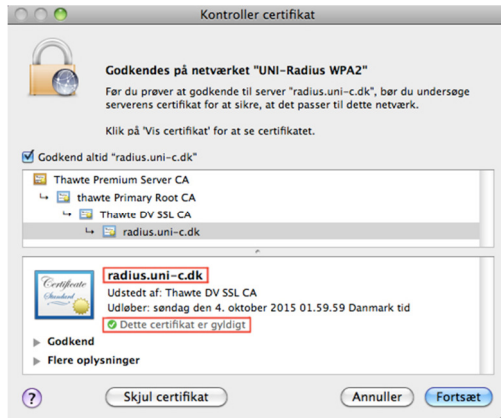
Kontroller certifikat

Godkendes på netværket "UNI-Radius WPA2"

Før du prøver at godkende til server "radius.uni-c.dk", bør du undersøge serverens certifikat for at sikre, at det passer til dette netværk.

Klik på 'Vis certifikat' for at se certifikatet.

Godkend altid "radius.uni-c.dk"

Thawte Premium Server CA
thawte Primary Root CA
Thawte DV SSL CA
radius.uni-c.dk

Certificate Standard

radius.uni-c.dk
Udstedt af: Thawte DV SSL CA
Udløber: søndag den 4. oktober 2015 01.59.59 Danmark tid
Dette certifikat er gyldigt

Godkend
Flere oplysninger

?
Skjul certifikat
Annuller
Fortsæt